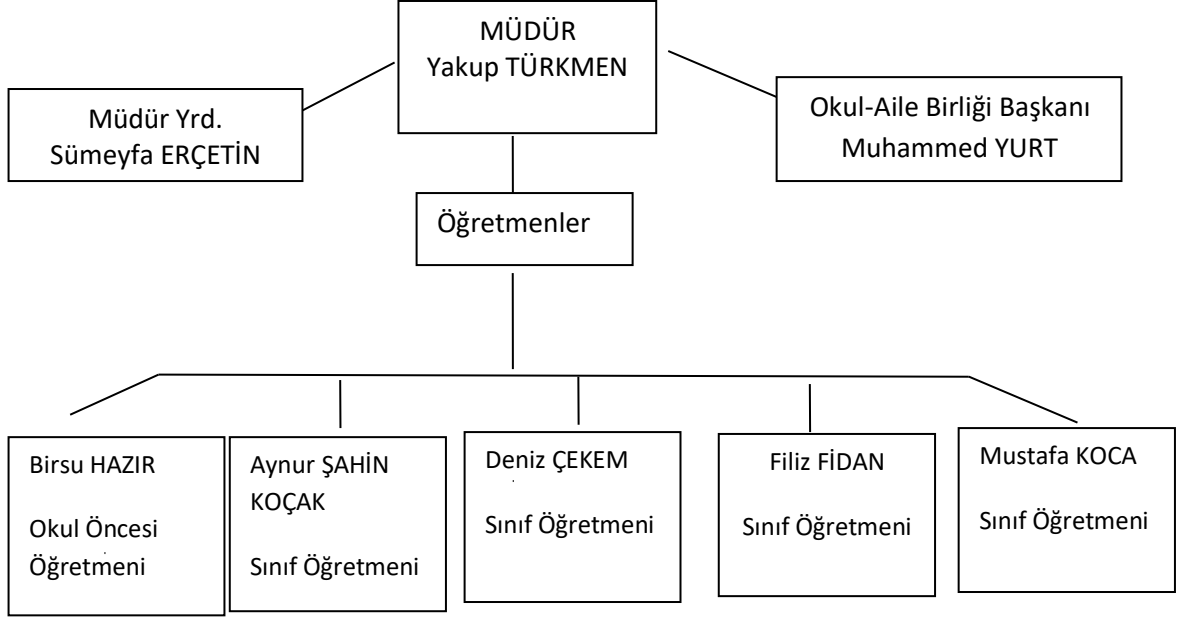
MÜDÜR
Yakup TÜRKMEN

Müdür Yrd.
Sümeyfa ERÇETİN

Okul-Aile Birliği Başkanı
Muhammed YURT

Öğretmenler

Birsu HAZIR
Okul Öncesi Öğretmeni

Aynur ŞAHİN KOÇAK
Sınıf Öğretmeni

Deniz ÇEKEM
Sınıf Öğretmeni

Filiz FİDAN
Sınıf Öğretmeni

Mustafa KOCA
Sınıf Öğretmeni